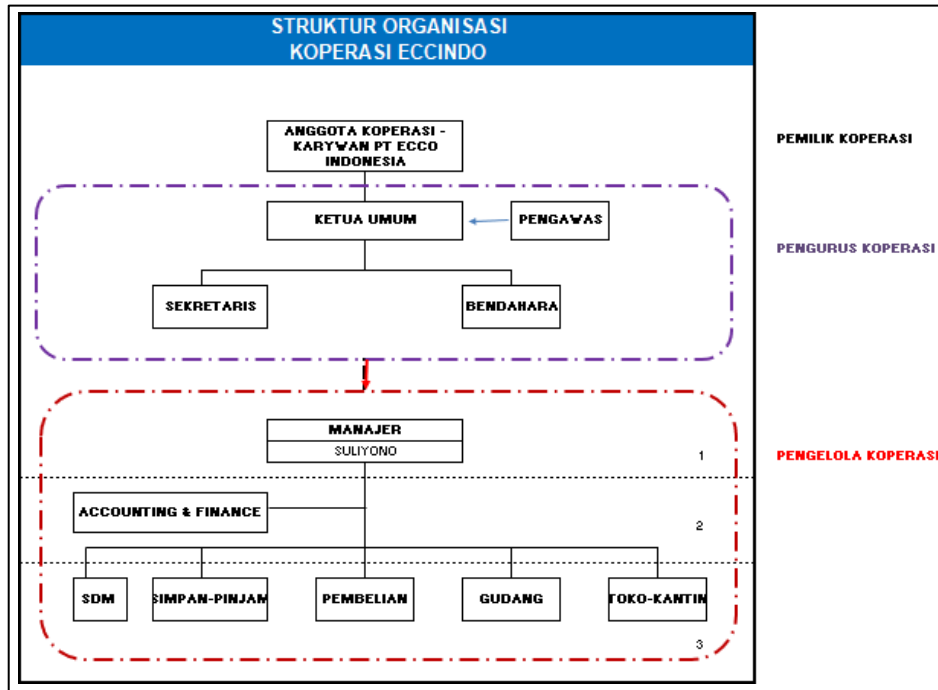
STRUKTUR ORGANISASI
KOPERASI ECCINDO

ANGGOTA KOPERASI - KARYWAN PT ECCO INDONESIA

PEMILIK KOPERASI

KETUA UMUM

PENGAWAS

PENGURUS KOPERASI

SEKRETARIS

BENDAHARA

MANAJER
SULIYONO

1

PENGELOLA KOPERASI

ACCOUNTING & FINANCE

2

SDM

SIMPAN-PINJAM

PEMBELIAN

GUDANG

TOKO-KANTIN

3